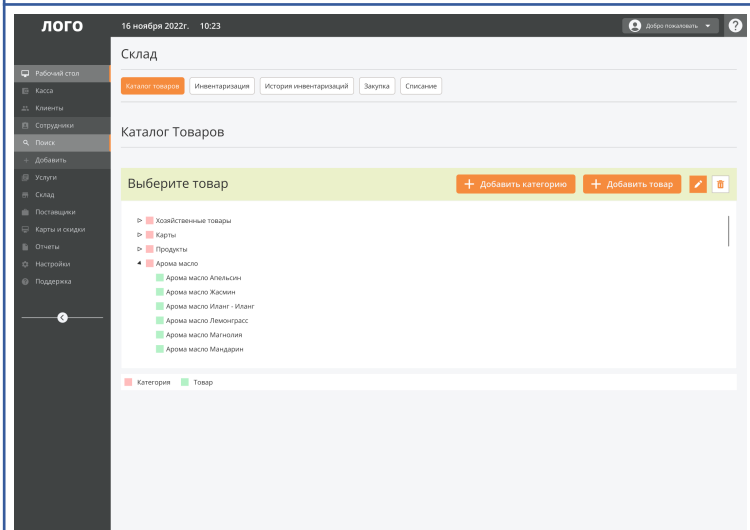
ЛОГО
16 ноября 2022г. 10:23
Добро пожаловать
?

Рабочий стол
Касса
Клиенты
Сотрудники
Поиск
Добавить
Услуги
Склад
Поставщики
Карты и скидки
Отчеты
Настройки
Поддержка

Склад

Каталог товаров | Инвентаризация | История инвентаризаций | Закупка | Списание

Каталог Товаров

Выберите товар
+ Добавить категорию
+ Добавить товар

Хозяйственные товары
Карты
Продукты
Арома масло
Арома масло Апельсин
Арома масло Жасмин
Арома масло Иланг - Иланг
Арома масло Лемонграсс
Арома масло Магнолия
Арома масло Мандарин

Категория Товар